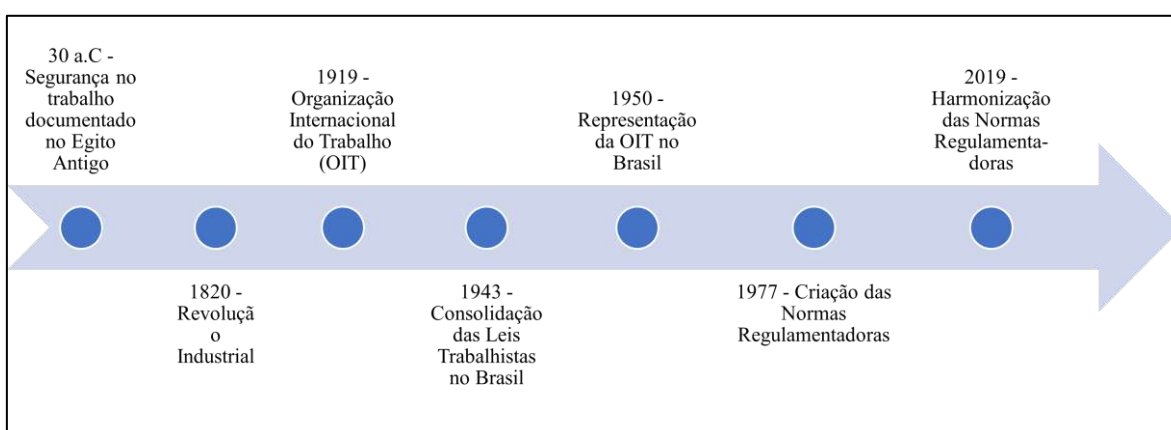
30 a.C - Segurança no trabalho documentado no Egito Antigo

1820 - Revolução Industrial

1919 - Organização Internacional do Trabalho (OIT)

1943 - Consolidação das Leis Trabalhistas no Brasil

1950 - Representação da OIT no Brasil

1977 - Criação das Normas Regulamentadoras

2019 - Harmonização das Normas Regulamentadoras